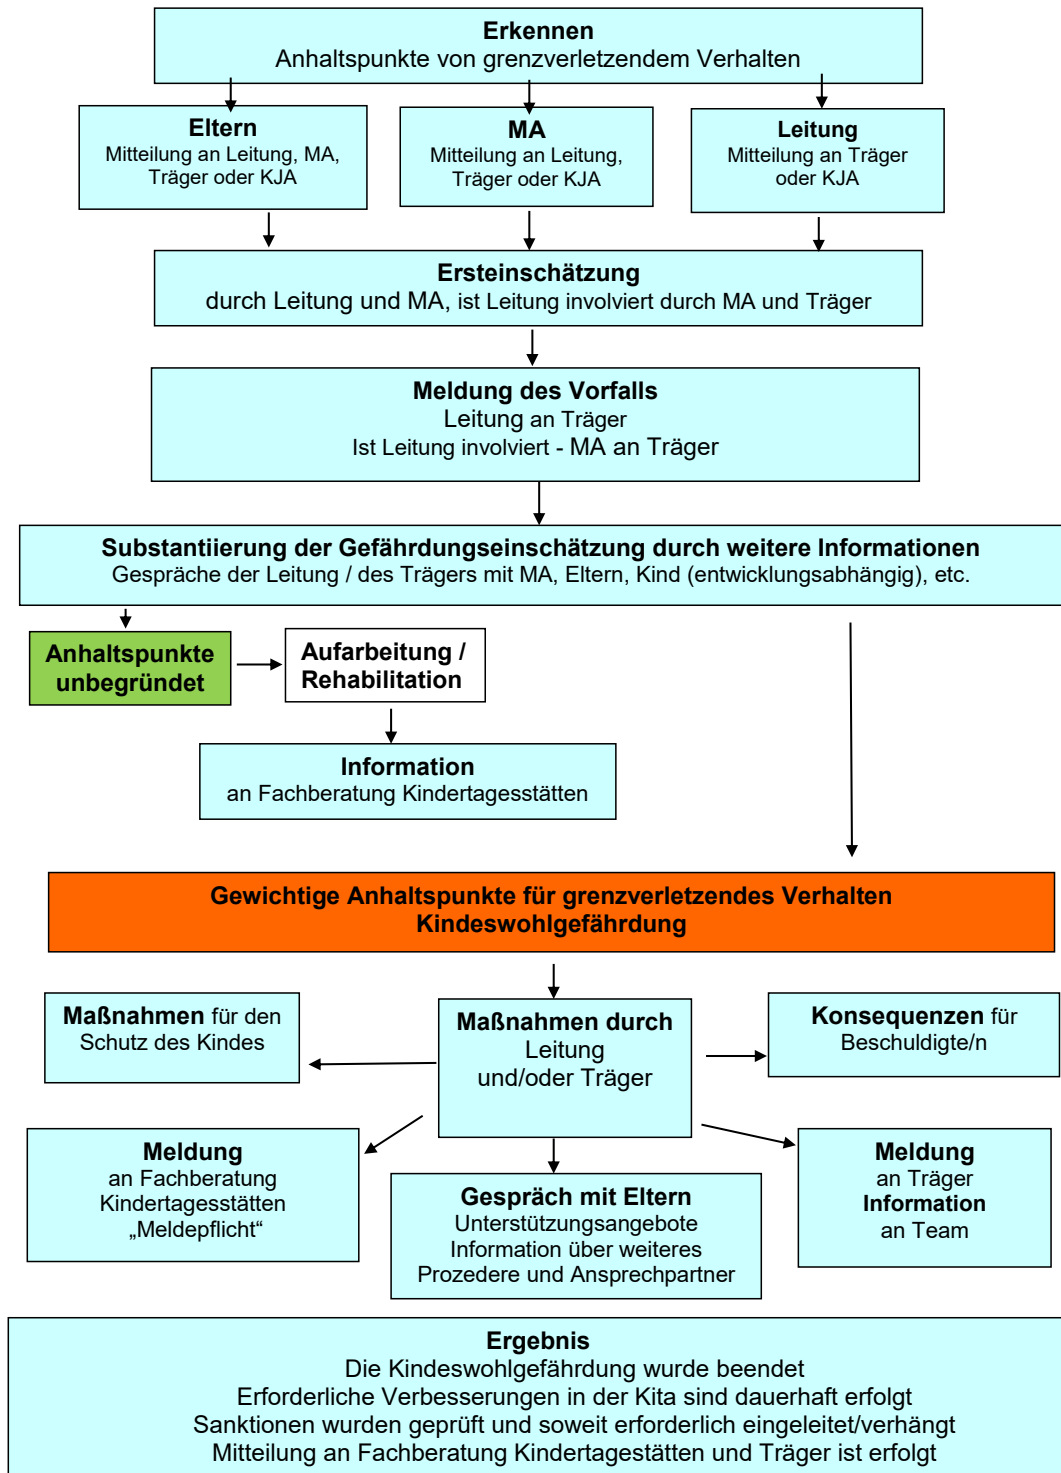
**Erkennen**
Anhaltspunkte von grenzverletzendem Verhalten

**Eltern**
Mitteilung an Leitung, MA, Träger oder KJA

**MA**
Mitteilung an Leitung, Träger oder KJA

**Leitung**
Mitteilung an Träger oder KJA

**Ersteinschätzung**
durch Leitung und MA, ist Leitung involviert durch MA und Träger

**Meldung des Vorfalls**
Leitung an Träger
Ist Leitung involviert - MA an Träger

**Substantiierung der Gefährdungseinschätzung durch weitere Informationen**
Gespräche der Leitung / des Trägers mit MA, Eltern, Kind (entwicklungsabhängig), etc.

**Anhaltspunkte unbegründet**

**Aufarbeitung / Rehabilitation**

**Information**
an Fachberatung Kindertagesstätten

**Gewichtige Anhaltspunkte für grenzverletzendes Verhalten Kindeswohlgefährdung**

**Maßnahmen** für den Schutz des Kindes

**Maßnahmen durch**
Leitung
und/oder Träger

**Konsequenzen** für Beschuldigte/n

**Meldung**
an Fachberatung Kindertagesstätten „Meldepflicht“

**Gespräch mit Eltern**
Unterstützungsangebote
Information über weiteres Prozedere und Ansprechpartner

**Meldung**
an Träger
**Information**
an Team

**Ergebnis**
Die Kindeswohlgefährdung wurde beendet
Erforderliche Verbesserungen in der Kita sind dauerhaft erfolgt
Sanktionen wurden geprüft und soweit erforderlich eingeleitet/verhängt
Mitteilung an Fachberatung Kindertagestätten und Träger ist erfolgt